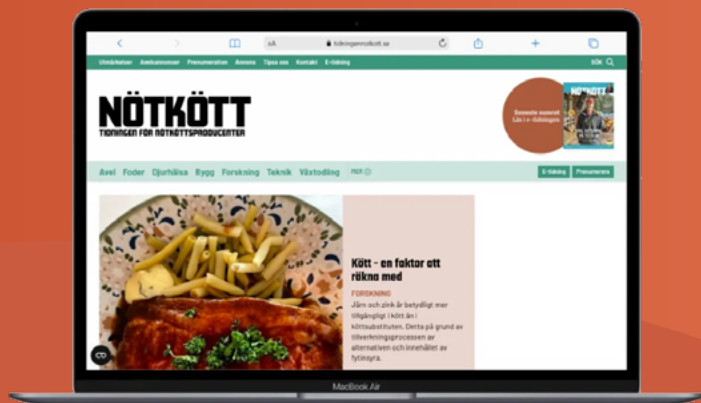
AA tidningennotkott.se

Utmärkelser Annonser Prenumeration Annons Tipsa oss Kontakt E-tidning

SÖK

NÖTKÖTT
TIDNINGEN FÖR NÖTKÖTTSPRODUCENTER

Senaste numret
Läs i e-tidningen

Avel Foder Djurhälsa Bygg Forskning Teknik Växtodling

E-tidning Prenumerera

Kött - en faktor att räkna med

FORSKNING

Järn och zink är betydligt mer tillgängligt i kött än i köttsubstituten. Detta på grund av tillverkningsprocessen av alternativen och innehållet av fytinsyra.

MacBook Air